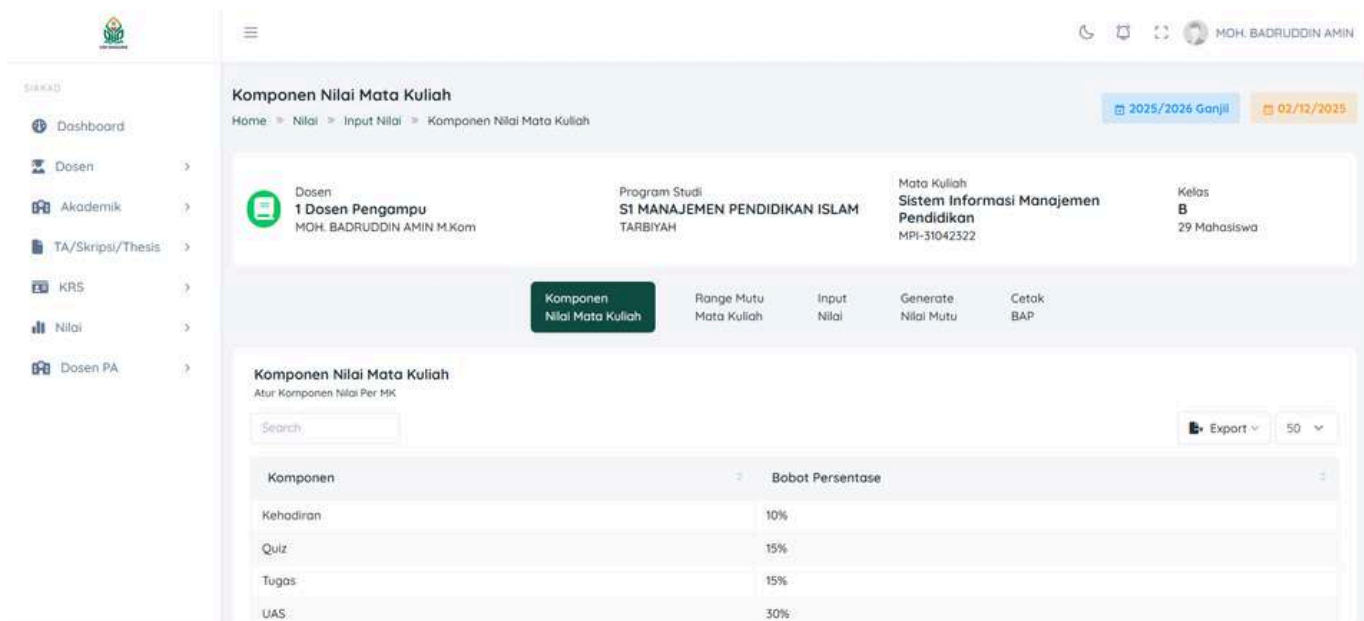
MOH. BADRUDDIN AMIN

SIAKAD

Dashboard

Dosen

Akademik

TA/Skripsi/Thesis

KRS

Nilai

Dosen PA

Komponen Nilai Mata Kuliah

Home » Nilai » Input Nilai » Komponen Nilai Mata Kuliah

2025/2026 Ganjil

02/12/2025

Dosen
1 Dosen Pengampu
MOH. BADRUDDIN AMIN M.Kom

Program Studi
S1 MANAJEMEN PENDIDIKAN ISLAM
TARBIYAH

Mata Kuliah
Sistem Informasi Manajemen Pendidikan
MPI-31042322

Kelas
B
29 Mahasiswa

Komponen Nilai Mata Kuliah

Range Mutu Mata Kuliah

Input Nilai

Generate Nilai Mutu

Cetak BAP

Komponen Nilai Mata Kuliah
Atur Komponen Nilai Per MK

Search

Export

50

| Komponen | Bobot Persentase |
|---|---|
| Kehadiran | 10% |
| Quiz | 15% |
| Tugas | 15% |
| UAS | 30% |